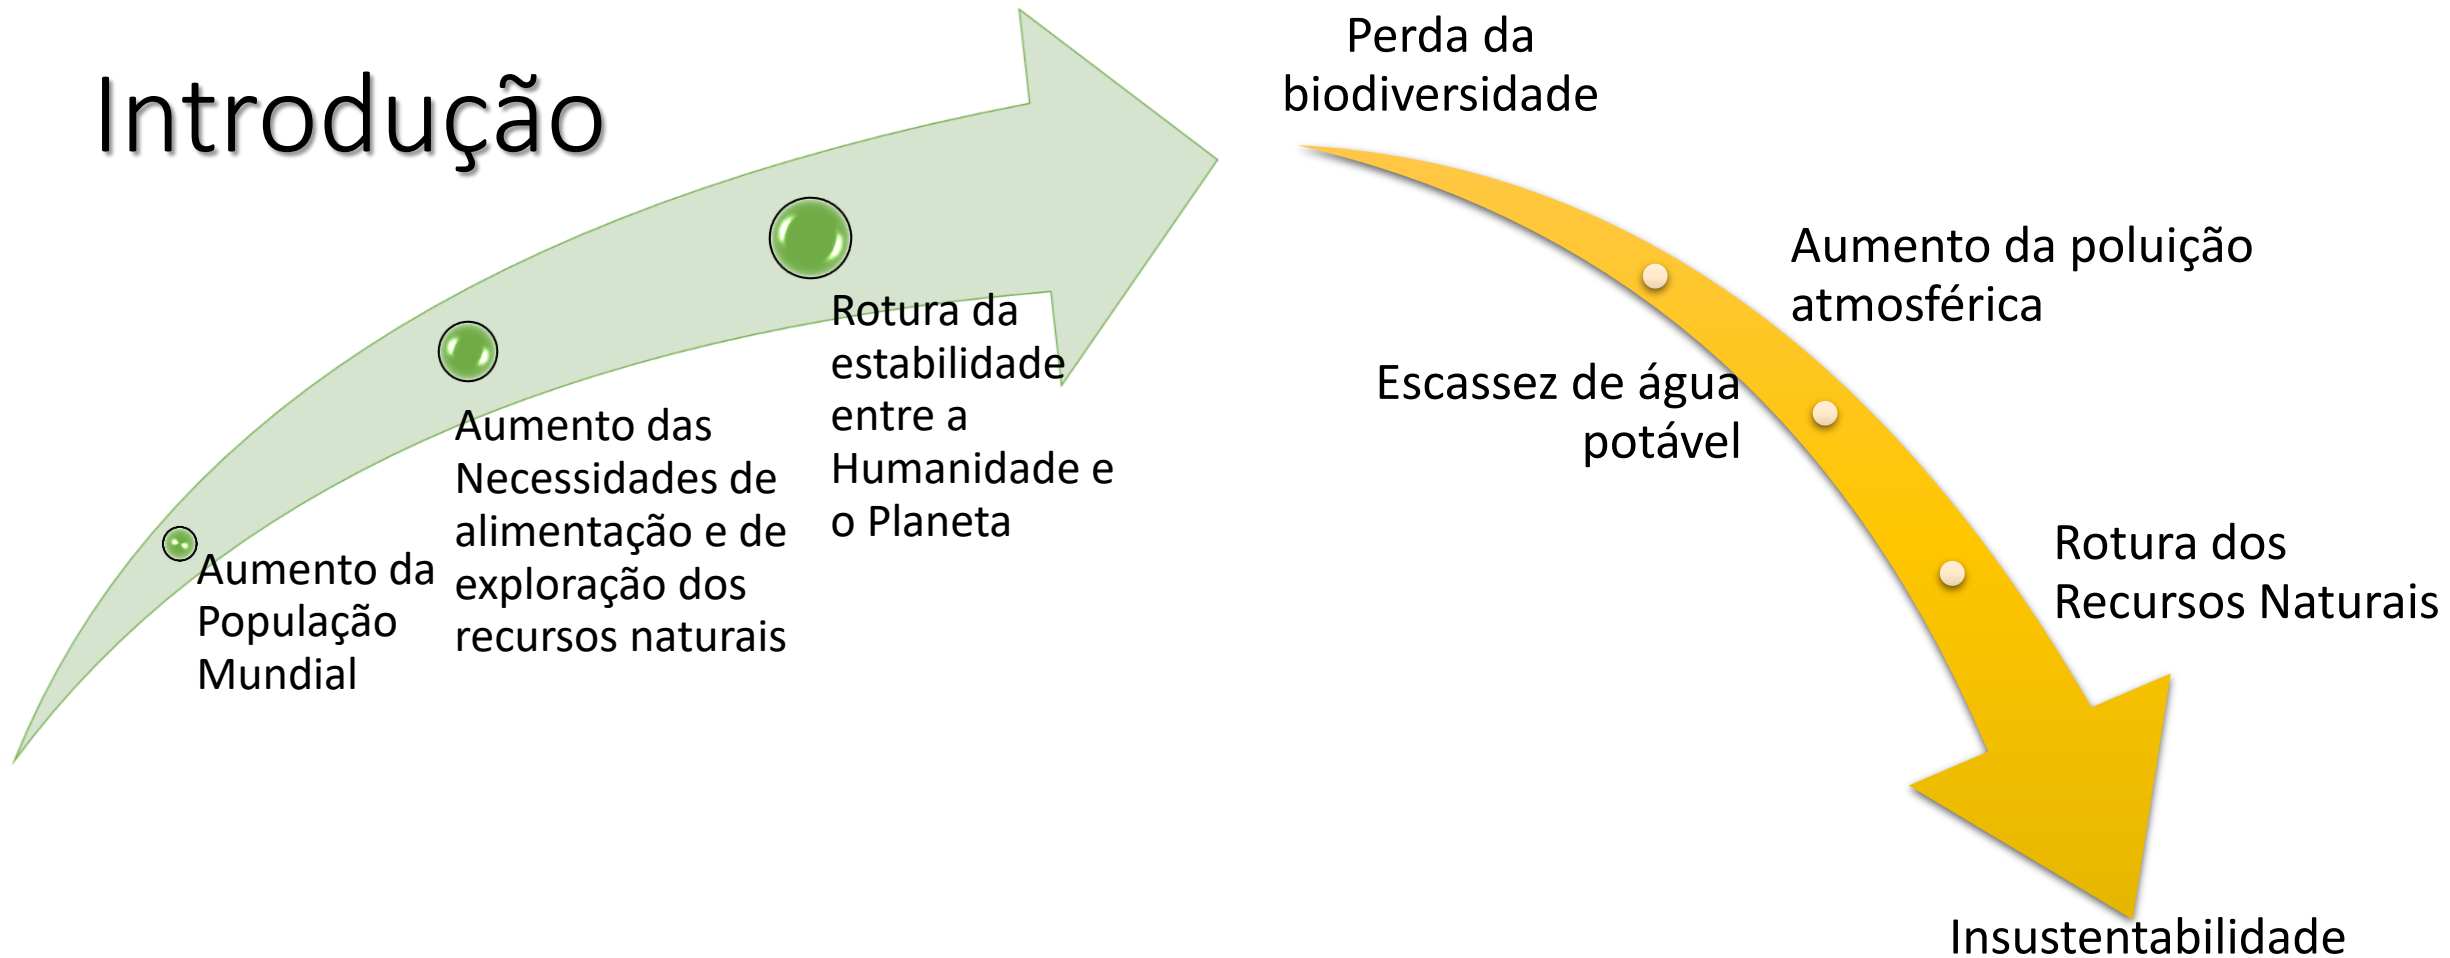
Introdução

Aumento da População Mundial

Aumento das Necessidades de alimentação e de exploração dos recursos naturais

Rotura da estabilidade entre a Humanidade e o Planeta

Perda da biodiversidade

Aumento da poluição atmosférica

Escassez de água potável

Rotura dos Recursos Naturais

Insustentabilidade